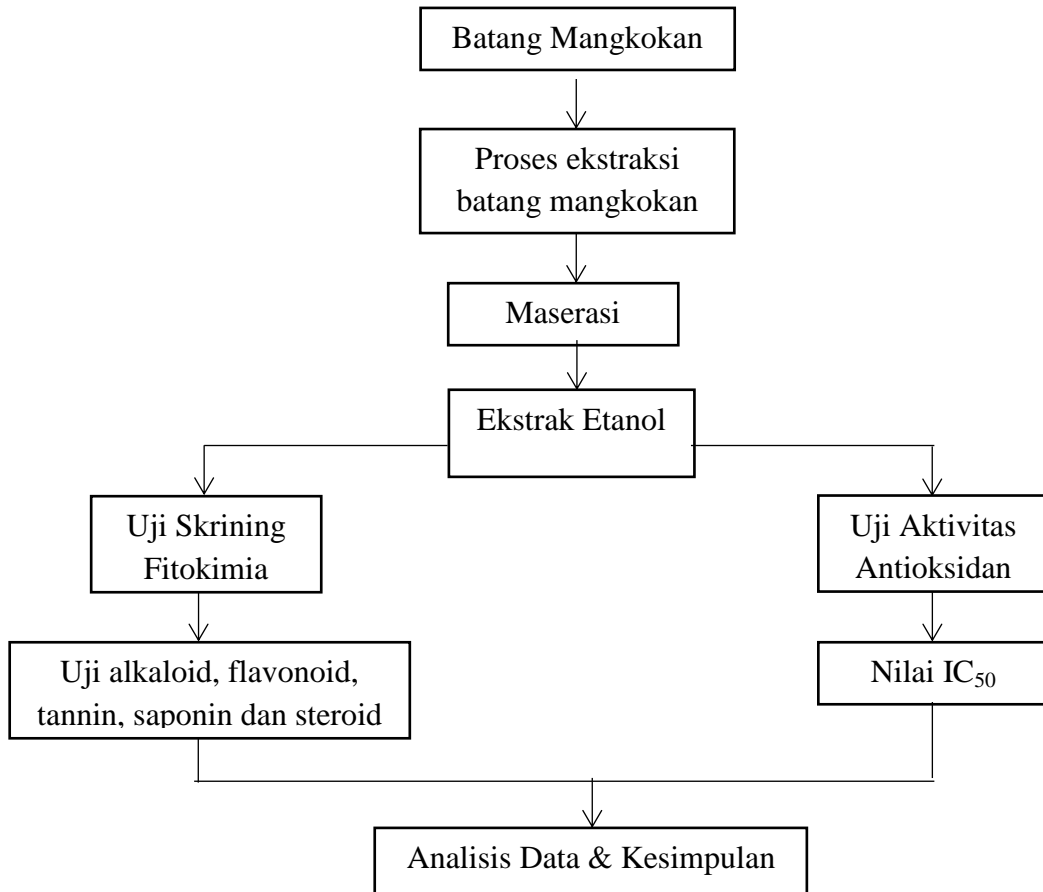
Batang Mangkokan

Proses ekstraksi batang mangkokan

Maserasi

Ekstrak Etanol

Uji Skrining Fitokimia

Uji Aktivitas Antioksidan

Uji alkaloid, flavonoid, tannin, saponin dan steroid

Nilai $IC_{50}$

Analisis Data & Kesimpulan